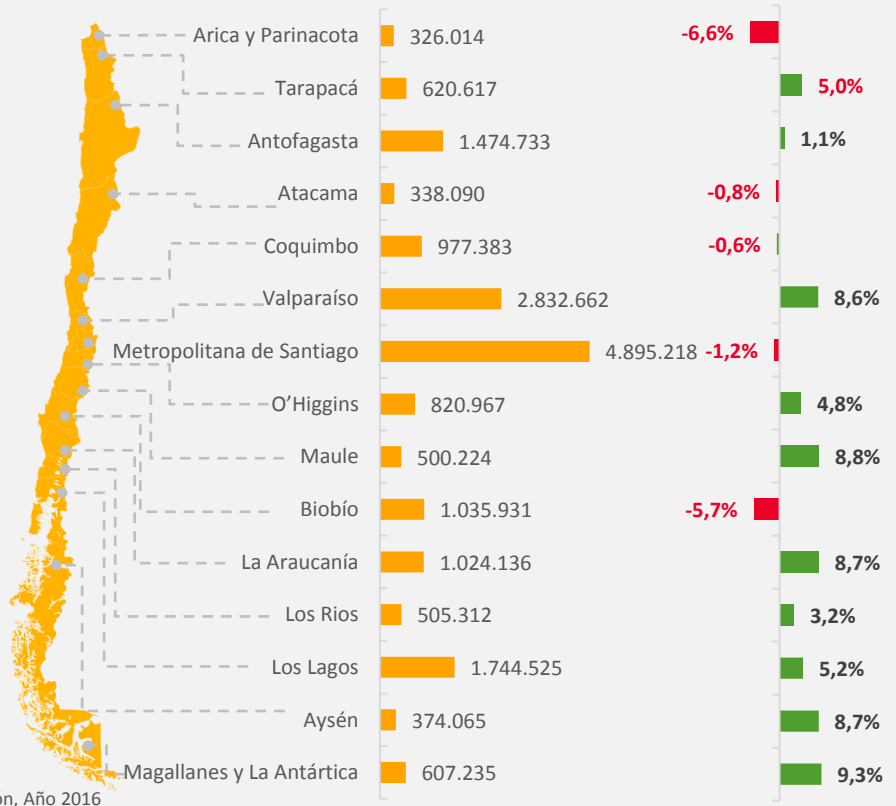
| Región | Valor | Variación |
|---|---|---|
| Arica y Parinacota | 326.014 | -6,6% |
| Tarapacá | 620.617 | 5,0% |
| Antofagasta | 1.474.733 | 1,1% |
| Atacama | 338.090 | -0,8% |
| Coquimbo | 977.383 | -0,6% |
| Valparaíso | 2.832.662 | 8,6% |
| Metropolitana de Santiago | 4.895.218 | -1,2% |
| O'Higgins | 820.967 | 4,8% |
| Maule | 500.224 | 8,8% |
| Biobío | 1.035.931 | -5,7% |
| La Araucanía | 1.024.136 | 8,7% |
| Los Rios | 505.312 | 3,2% |
| Los Lagos | 1.744.525 | 5,2% |
| Aysén | 374.065 | 8,7% |
| Magallanes y La Antártica | 607.235 | 9,3% |

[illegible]on, Año 2016